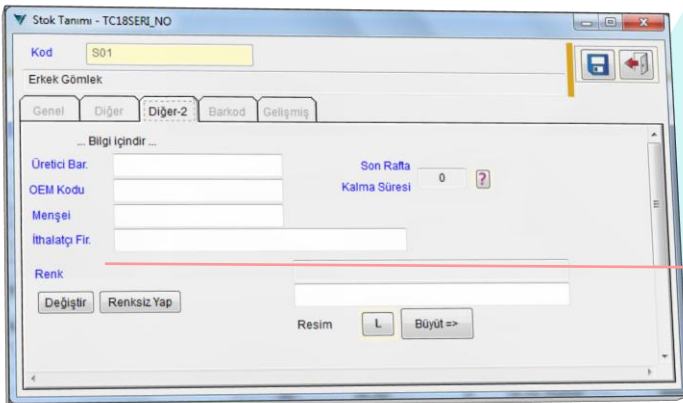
Stok Tanımı - TC18SERI_NO

Kod S01

Erkek Gömlek

Genel Diğer Diğer-2 Barkod Gelişmiş

... Bilgi içindir ...

Üretici Bar.

OEM Kodu

Menşei

İthalatçı Fir.

Son Rafta Kalma Süresi 0 ?

Renk

Değiştir Renksiz Yap

Resim L Büyüt =>